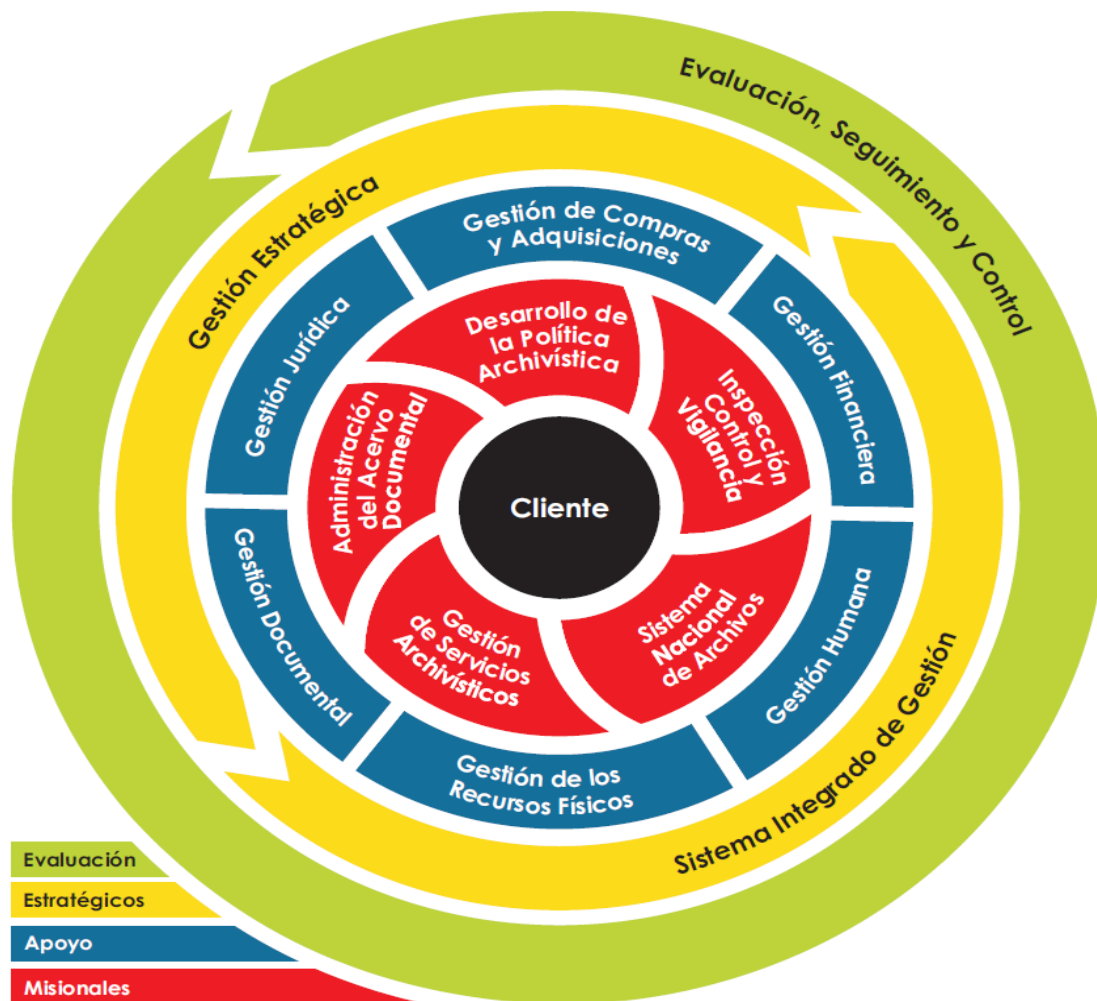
Evaluación, Seguimiento y Control

Gestión Estratégica

Sistema Integrado de Gestión

Gestión de Compras y Adquisiciones

Gestión Financiera

Gestión Humana

Gestión de los Recursos Físicos

Gestión Documental

Gestión Jurídica

Desarrollo de la Política Archivística

Inspección Control y Vigilancia

Sistema Nacional de Archivos

Gestión de Servicios Archivísticos

Administración del Acervo Documental

Cliente

Evaluación

Estratégicos

Apoyo

Misionales